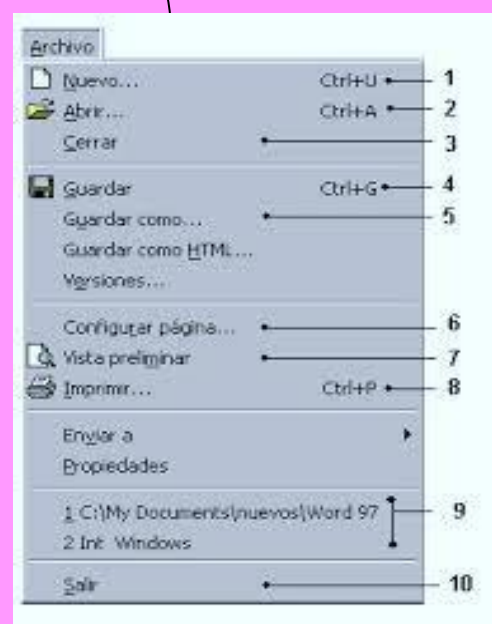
Archivo

Nuevo... Ctrl+U 1
Abrir... Ctrl+A 2
Cerrar 3

Guardar Ctrl+G 4
Guardar como... 5
Guardar como HTML...
Versiones...

Configurar página... 6
Vista preliminar 7
Imprimir... Ctrl+P 8

Enviar a
Propiedades

1 C:\My Documents\nuevos\Word 97 9
2 Int Windows

Salir 10